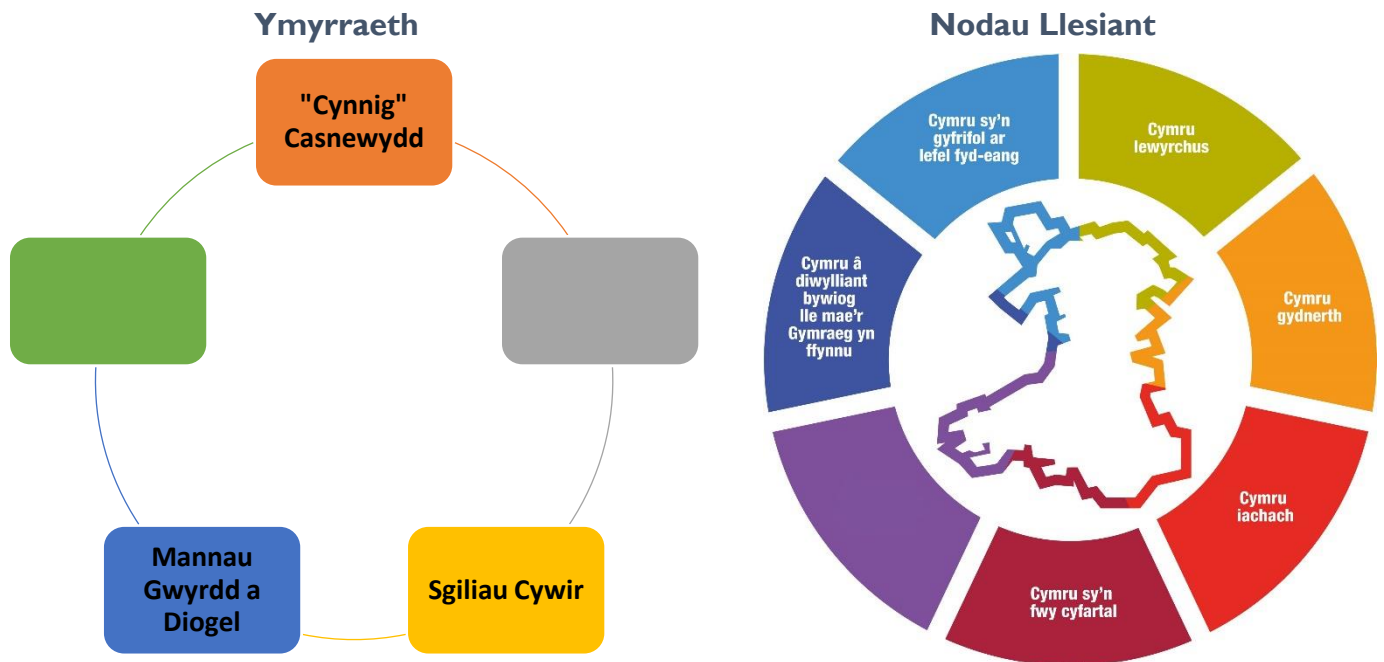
Ymyrraeth

"Cynnig" Casnewydd

Sgiliau Cywir

Mannau Gwyrdd a Diogel

Nodau Llesiant

Cymru sy'n gyfrifol ar lefel fyd-eang

Cymru lewyrchus

Cymru gydnerth

Cymru iachach

Cymru sy'n fwy cyfartal

Cymru â diwylliant bywiog lle mae'r Gymraeg yn ffynnu